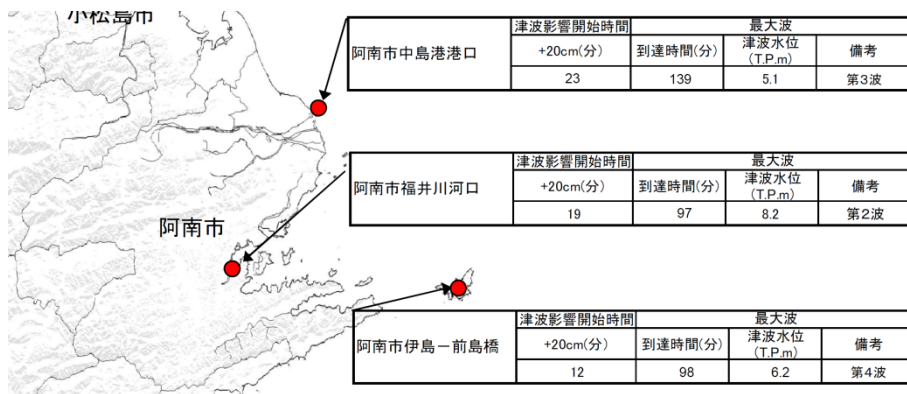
小松島市

阿南市

| 阿南市中島港港口 | 津波影響開始時間 | 最大波 | | |
|---|---|---|---|---|
| | +20cm(分) | 到達時間(分) | 津波水位(T.P.m) | 備考 |
| | 23 | 139 | 5.1 | 第3波 |

| 阿南市福井川河口 | 津波影響開始時間 | 最大波 | | |
|---|---|---|---|---|
| | +20cm(分) | 到達時間(分) | 津波水位(T.P.m) | 備考 |
| | 19 | 97 | 8.2 | 第2波 |

| 阿南市伊島ー前島橋 | 津波影響開始時間 | 最大波 | | |
|---|---|---|---|---|
| | +20cm(分) | 到達時間(分) | 津波水位(T.P.m) | 備考 |
| | 12 | 98 | 6.2 | 第4波 |